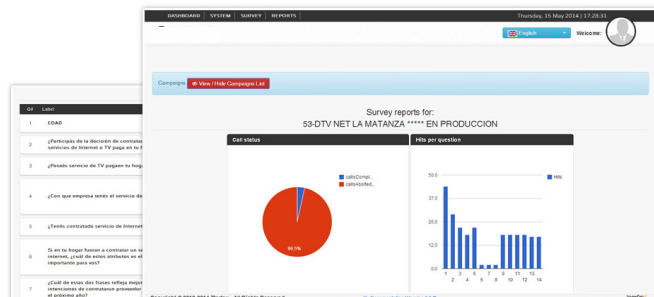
DASHBOARD SYSTEM SURVEY REPORTS

Thursday, 15 May 2014 | 17:28:31

English

Welcome:

Campaigns View / Hide Campaigns List

Survey reports for:
53-DTV NET LA MATANZA ***** EN PRODUCCION

Call status

callsCompl...
callsAborted...

96.5%

Hits per question

Hits

50.0
37.5
25.0
12.5
0.0

2 4 6 8 10 11 14

Q# Label

1 EDAD

2 ¿Participás de la decisión de contratar servicios de Internet o TV paga en tu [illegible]

3 ¿Poseés servicio de TV pagaen tu hogar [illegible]

4 ¿Con que empresa tenés el servicio de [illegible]

5 ¿Tenés contratado servicio de Internet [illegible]

6 Si en tu hogar fueran a contratar un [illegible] internet, ¿cuál de estos atributos es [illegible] importante para vos?

7 ¿Cuál de estas dos frases refleja mejor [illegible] intenciones de contratar un promoción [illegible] el próximo año?